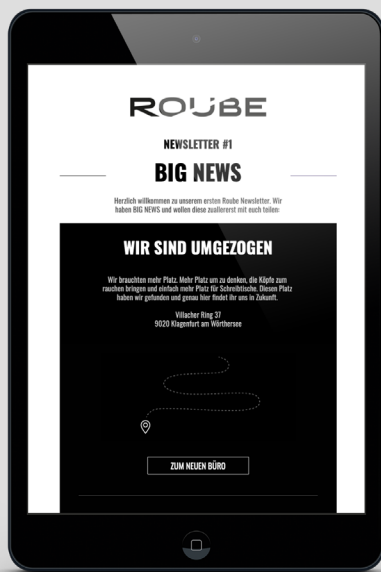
ROUBE

NEWSLETTER #1

BIG NEWS

Herzlich willkommen zu unserem ersten Roube Newsletter. Wir haben BIG NEWS und wollen diese zuallererst mit euch teilen:

WIR SIND UMGEZOGEN

Wir brauchten mehr Platz. Mehr Platz um zu denken, die Köpfe zum rauchen bringen und einfach mehr Platz für Schreibtische. Diesen Platz haben wir gefunden und genau hier findet ihr uns in Zukunft.

Villacher Ring 37
9020 Klagenfurt am Wörthersee

ZUM NEUEN BÜRO